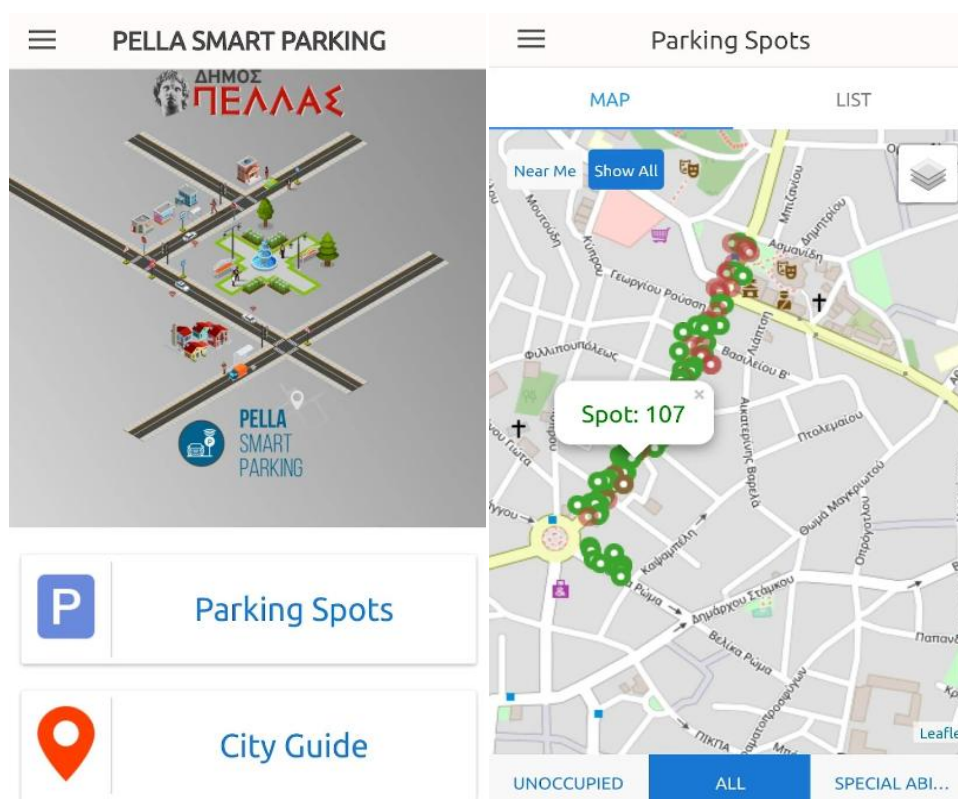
PELLA SMART PARKING

ΔΗΜΟΣ
ΠΕΛΛΑΣ

PELLA
SMART
PARKING

P
Parking Spots

City Guide

Parking Spots

MAP
LIST

Near Me
Show All

Μπιζανίου
Δημητρίου
Αδαμίδη
Κύπρου
Γεωργίου Ρούσση
Φιλιππουπόλεως
Βασιλείου Β'
Ακαδημίας Βαρελά
Πτολεμαίου
Θωμά Μαγκριώτου
Ιούς Γκύτα
Καψαμπέλη
Δημάρχου Στάμκου
Βελίκα Ρώμα
Ρώμα
Παπανδ
Πικπα
Ιγγού
Spot: 107
Leafle

UNOCCUPIED
ALL
SPECIAL ABI...